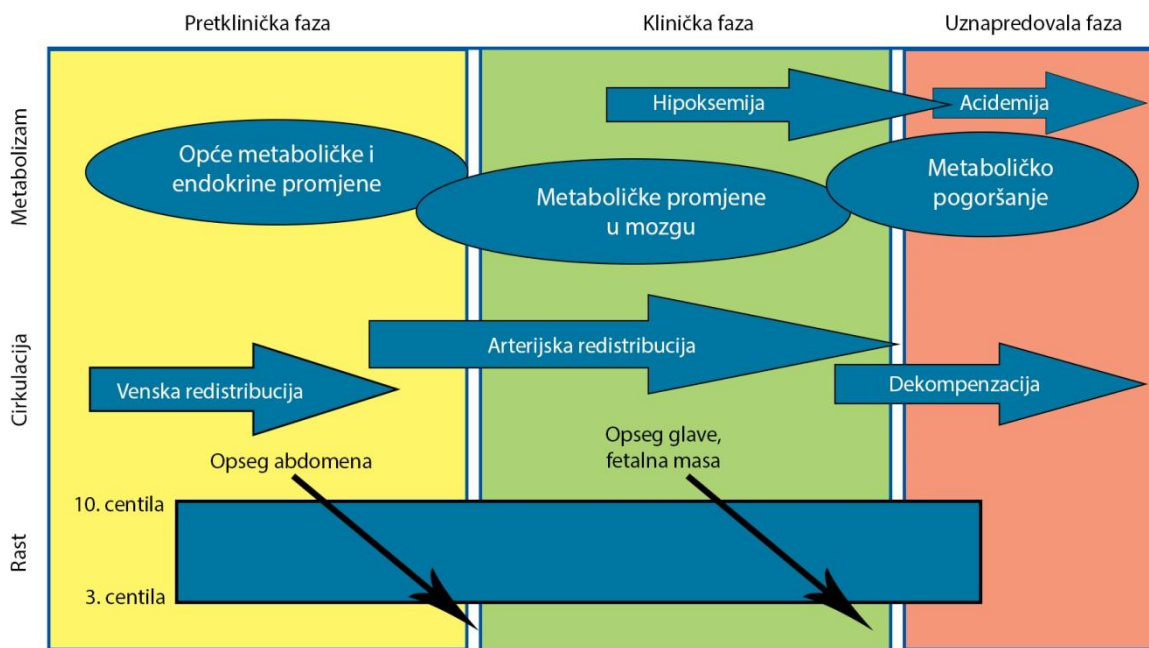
Pretklinička faza

Klinička faza

Uznapredovala faza

Metabolizam

Hipoksemija

Acidemija

Opće metaboličke i endokrine promjene

Metaboličke promjene u mozgu

Metaboličko pogoršanje

Cirkulacija

Arterijska redistribucija

Venska redistribucija

Dekompenzacija

Opseg abdomena

Opseg glave, fetalna masa

Rast

10. centila

3. centila